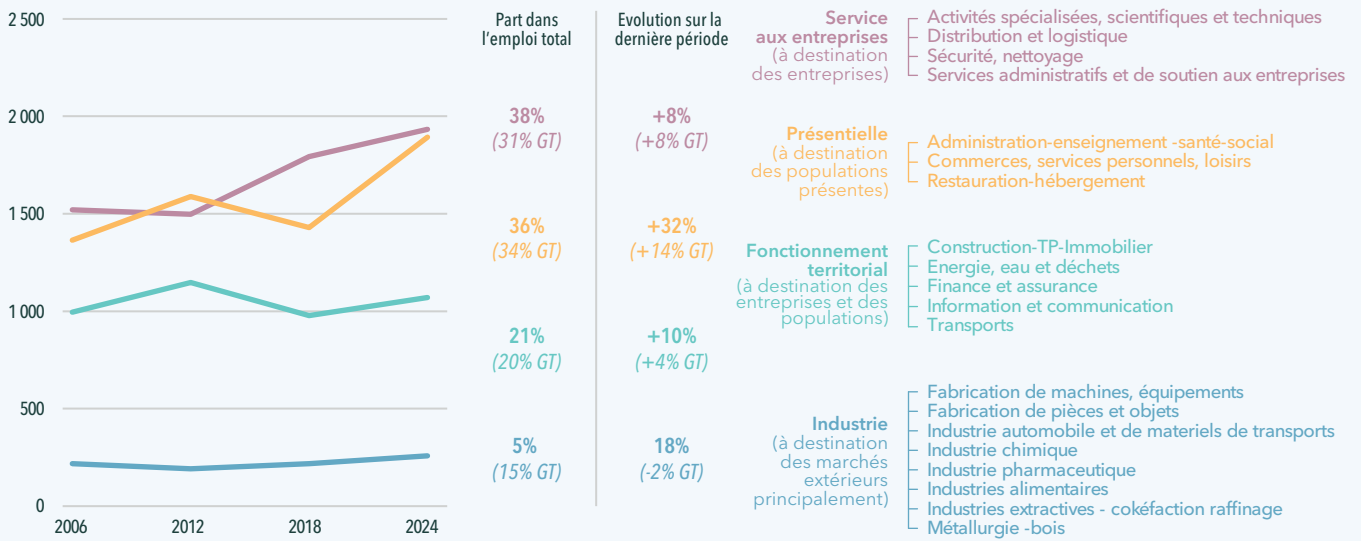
2 500
2 000
1 500
1 000
500
0
2006
2012
2018
2024

| Part dans l'emploi total | Evolution sur la dernière période |
|---|---|
| 38% (31% GT) | +8% (+8% GT) |
| 36% (34% GT) | +32% (+14% GT) |
| 21% (20% GT) | +10% (+4% GT) |
| 5% (15% GT) | 18% (-2% GT) |

Service aux entreprises (à destination des entreprises)
Activités spécialisées, scientifiques et techniques
Distribution et logistique
Sécurité, nettoyage
Services administratifs et de soutien aux entreprises

Présentielle (à destination des populations présentes)
Administration-enseignement -santé-social
Commerces, services personnels, loisirs
Restauration-hébergement

Fonctionnement territorial (à destination des entreprises et des populations)
Construction-TP-Immobilier
Energie, eau et déchets
Finance et assurance
Information et communication
Transports

Industrie (à destination des marchés extérieurs principalement)
Fabrication de machines, équipements
Fabrication de pièces et objets
Industrie automobile et de materiels de transports
Industrie chimique
Industrie pharmaceutique
Industries alimentaires
Industries extractives - cokéfaction raffinage
Métallurgie -bois